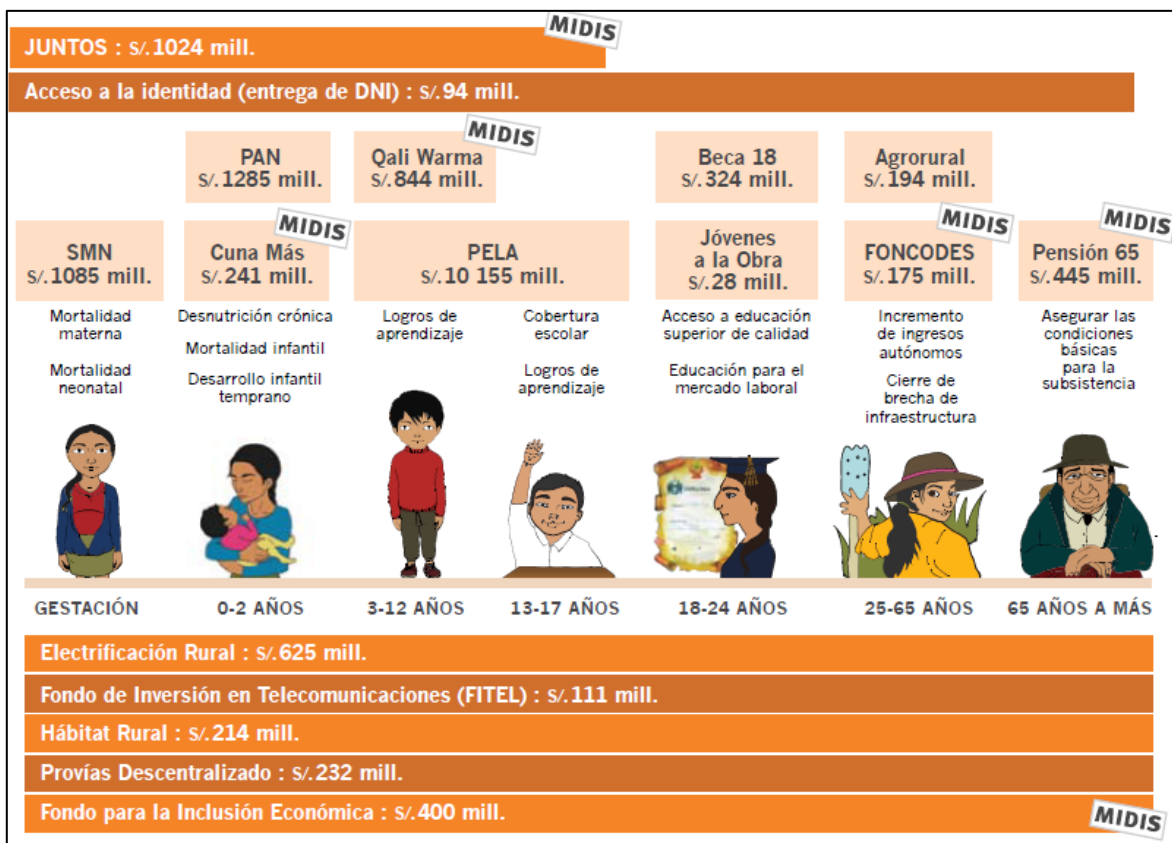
JUNTOS : S/.1024 mill.

MIDIS

Acceso a la identidad (entrega de DNI) : S/.94 mill.

PAN
S/.1285 mill.

MIDIS

Qali Warma
S/.844 mill.

Beca 18
S/.324 mill.

Agrorural
S/.194 mill.

SMN
S/.1085 mill.

MIDIS

Cuna Más
S/.241 mill.

PELA
S/.10 155 mill.

Jóvenes a la Obra
S/.28 mill.

MIDIS

FONCODES
S/.175 mill.

MIDIS

Pensión 65
S/.445 mill.

Mortalidad materna

Mortalidad neonatal

Desnutrición crónica

Mortalidad infantil

Desarrollo infantil temprano

Logros de aprendizaje

Cobertura escolar

Logros de aprendizaje

Acceso a educación superior de calidad

Educación para el mercado laboral

Incremento de ingresos autónomos

Cierre de brecha de infraestructura

Asegurar las condiciones básicas para la subsistencia

GESTACIÓN

0-2 AÑOS

3-12 AÑOS

13-17 AÑOS

18-24 AÑOS

25-65 AÑOS

65 AÑOS A MÁS

Electrificación Rural : S/.625 mill.

Fondo de Inversión en Telecomunicaciones (FITEL) : S/.111 mill.

Hábitat Rural : S/.214 mill.

Provías Descentralizado : S/.232 mill.

Fondo para la Inclusión Económica : S/.400 mill.

MIDIS